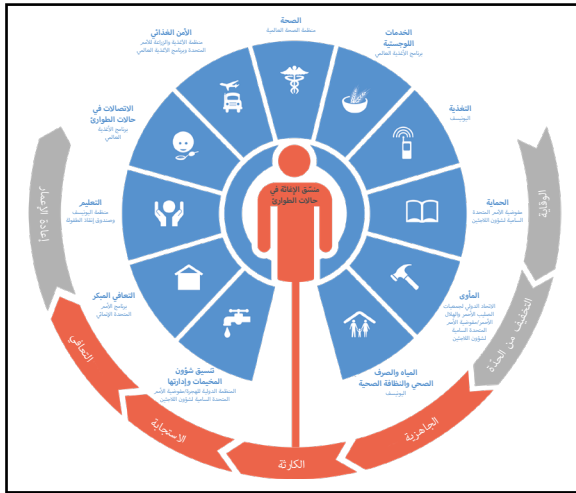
الصحة
منظمة الصحة العالمية

الخدمات اللوجستية
برنامج الأغذية العالمي

التغذية
اليونيسف

الحماية
مفوضية الأمم المتحدة السامية لشؤون اللاجئين

المأوى
الاتحاد الدولي لجمعيات الصليب الأحمر والهلال الأحمر/مفوضية الأمم المتحدة السامية لشؤون اللاجئين

المياه والصرف الصحي والنظافة الصحية
اليونيسف

تنسيق شؤون المخيمات وإدارتها
المنظمة الدولية للهجرة/مفوضية الأمم المتحدة السامية لشؤون اللاجئين

التعافي المبكر
برنامج الأمم المتحدة الإنمائي

التعليم
منظمة اليونيسف وصندوق إنقاذ الطفولة

الاتصالات في حالات الطوارئ
برنامج الأغذية العالمي

الأمن الغذائي
منظمة الأغذية والزراعة للأمم المتحدة وبرنامج الأغذية العالمي

منسق الإغاثة في حالات الطوارئ

الوقاية

التخفيف من الحدة

الجاهزية

الكارثة

الاستجابة

التعافي

إعادة الإعمار